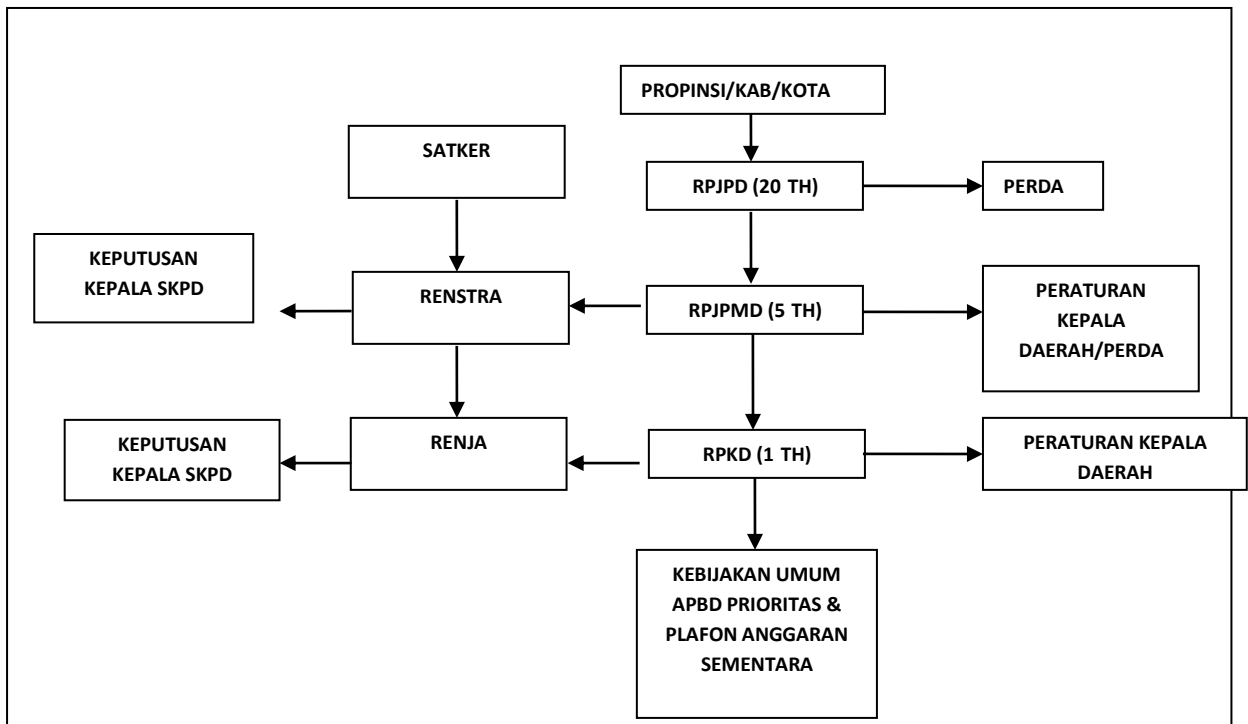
PROPINSI/KAB/KOTA

SATKER

RPJPD (20 TH)

PERDA

KEPUTUSAN KEPALA SKPD

RENSTRA

RPJPMD (5 TH)

PERATURAN KEPALA DAERAH/PERDA

KEPUTUSAN KEPALA SKPD

RENJA

RPKD (1 TH)

PERATURAN KEPALA DAERAH

KEBIJAKAN UMUM APBD PRIORITAS & PLAFON ANGGARAN SEMENTARA